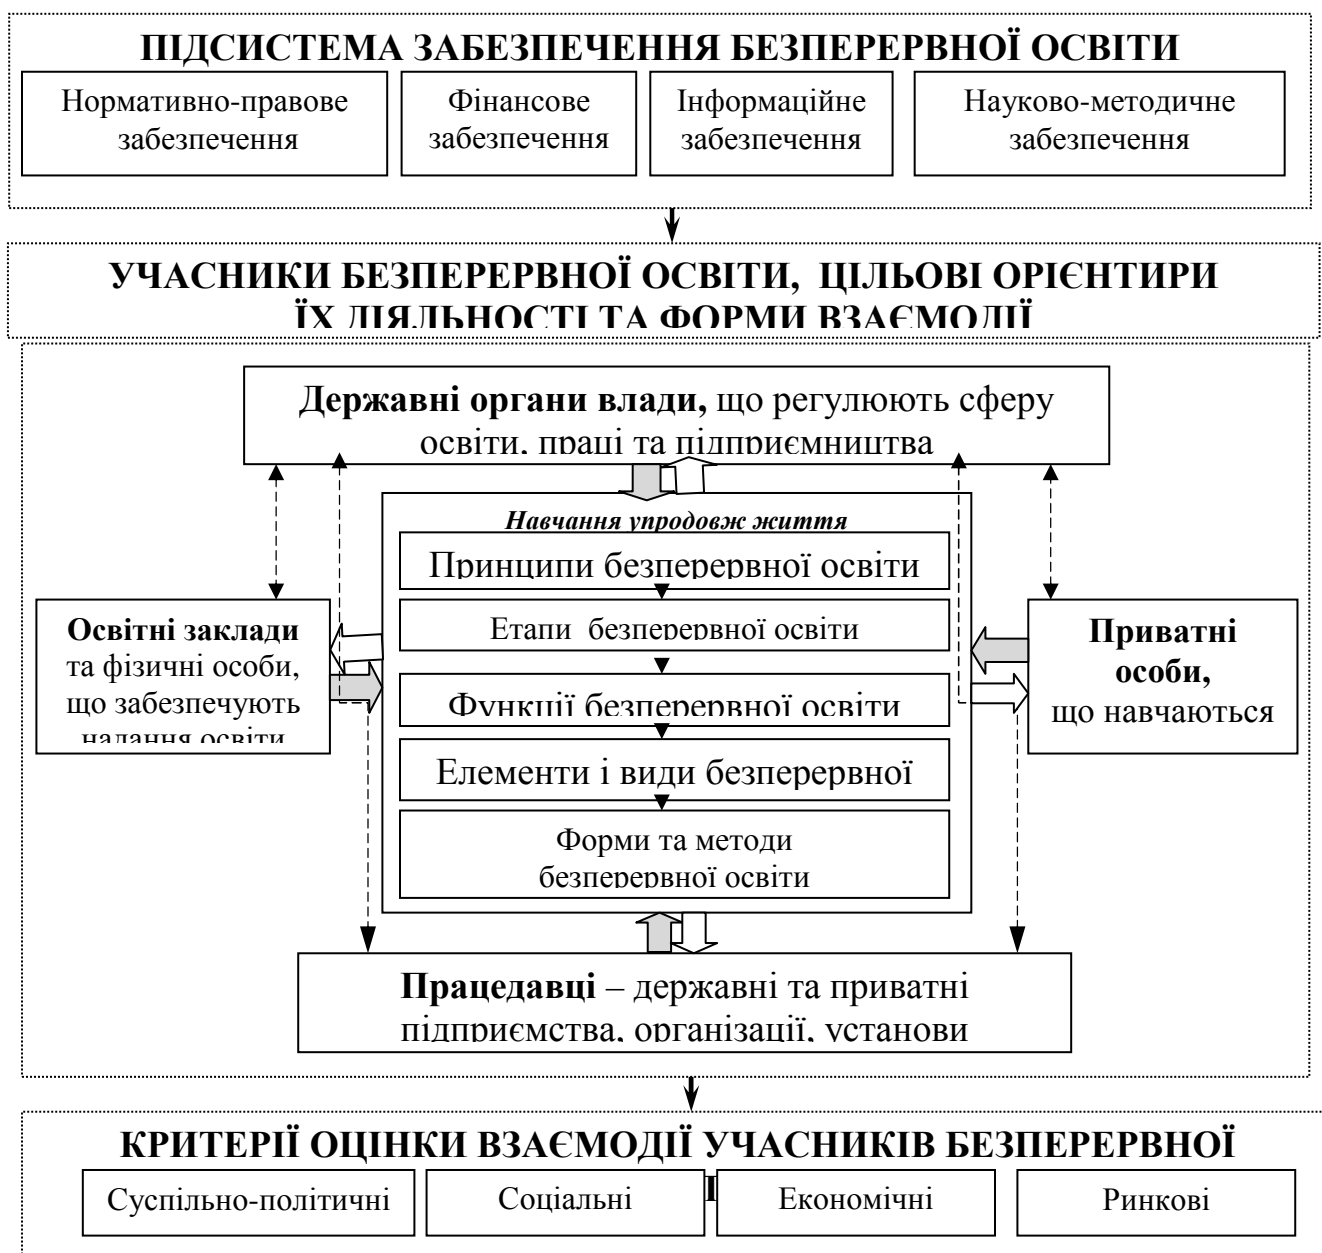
ПІДСИСТЕМА ЗАБЕЗПЕЧЕННЯ БЕЗПЕРЕРВНОЇ ОСВІТИ

Нормативно-правове забезпечення

Фінансове забезпечення

Інформаційне забезпечення

Науково-методичне забезпечення

УЧАСНИКИ БЕЗПЕРЕРВНОЇ ОСВІТИ, ЦІЛЬОВІ ОРІЄНТИРИ ЇХ ДІЯЛЬНОСТІ ТА ФОРМИ ВЗАЄМОДІЇ

Державні органи влади, що регулюють сферу освіти, праці та підприємництва

Навчання упродовж життя

Принципи безперервної освіти

Етапи безперервної освіти

Функції безперервної освіти

Елементи і види безперервної

Форми та методи безперервної освіти

Освітні заклади та фізичні особи, що забезпечують надання освіти

Приватні особи, що навчаються

Працедавці – державні та приватні підприємства, організації, установи

КРИТЕРІЇ ОЦІНКИ ВЗАЄМОДІЇ УЧАСНИКІВ БЕЗПЕРЕРВНОЇ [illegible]

Суспільно-політичні

Соціальні

Економічні

Ринкові